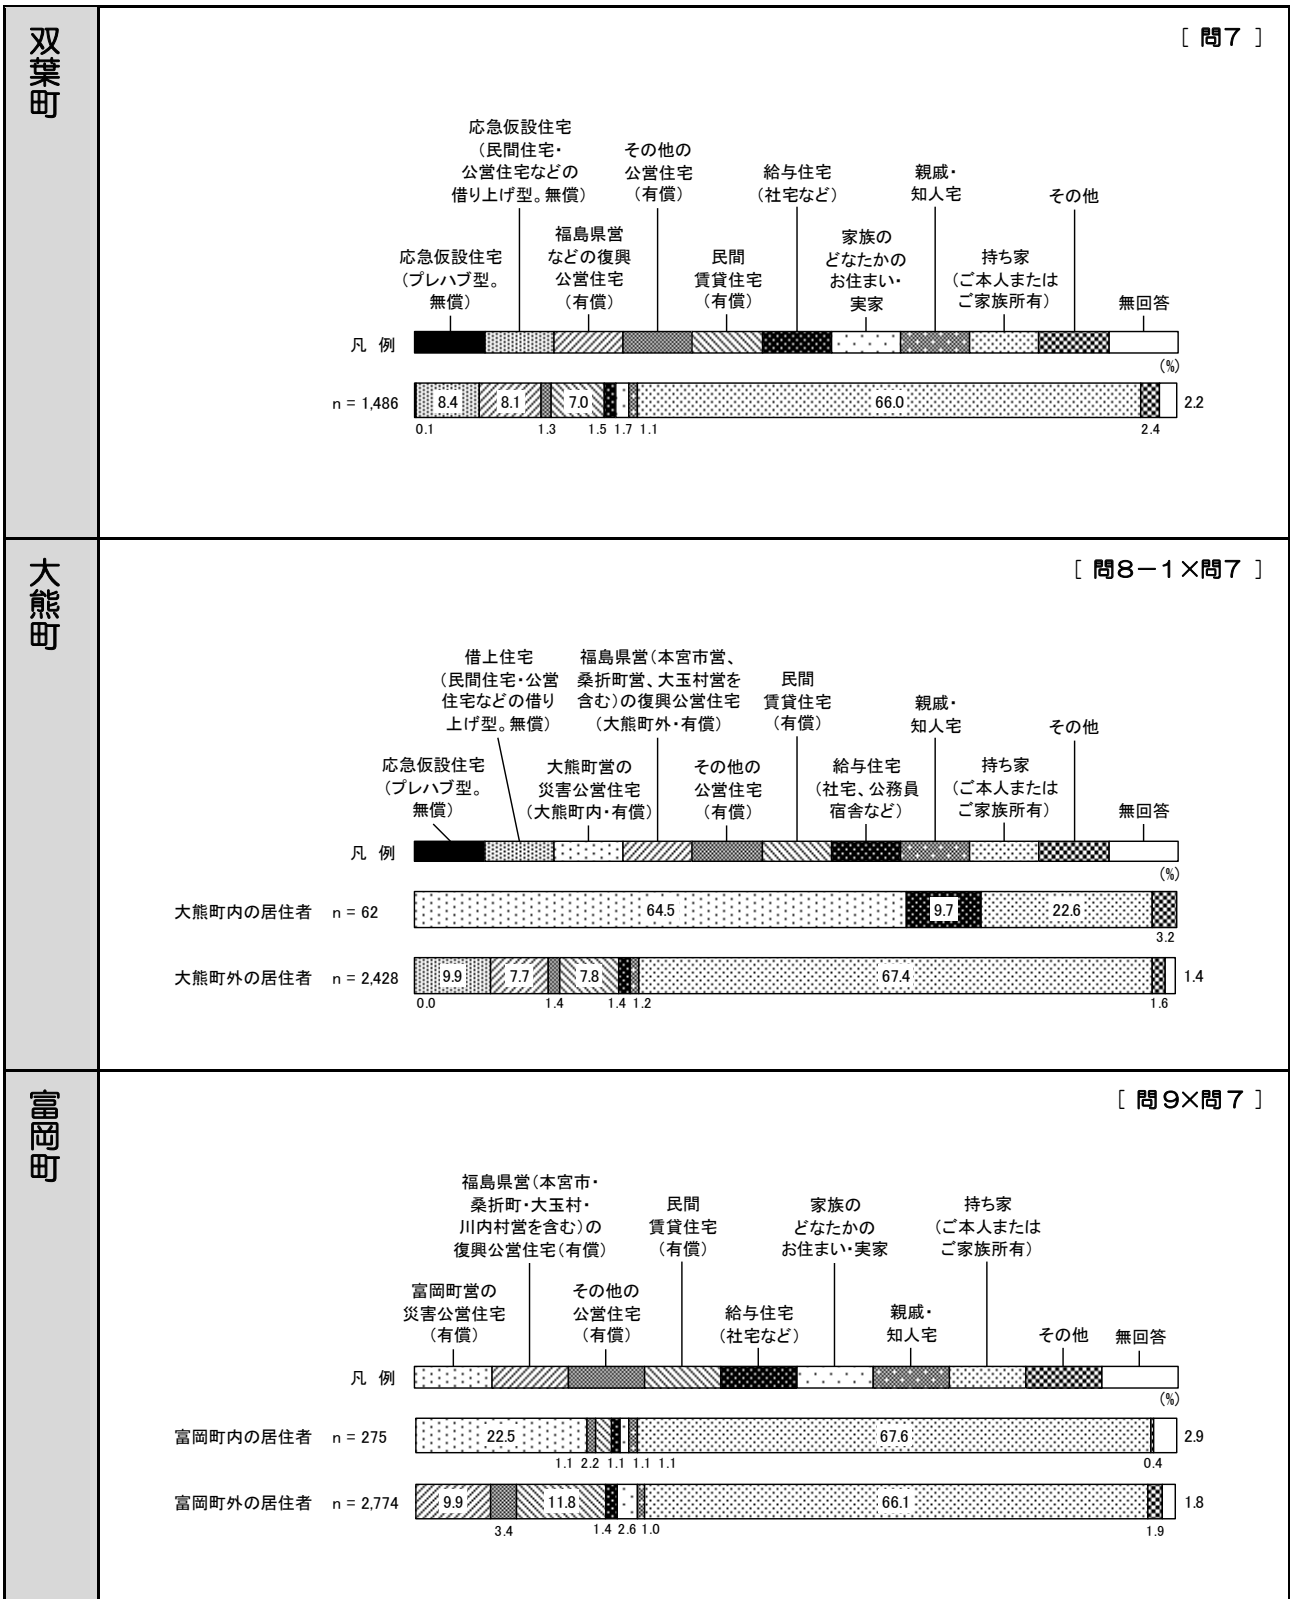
双葉町

［ 問7 ］

応急仮設住宅（民間住宅・公営住宅などの借り上げ型。無償）
その他の公営住宅（有償）
給与住宅（社宅など）
親戚・知人宅
その他
応急仮設住宅（プレハブ型。無償）
福島県営などの復興公営住宅（有償）
民間賃貸住宅（有償）
家族のどなたかのお住まい・実家
持ち家（ご本人またはご家族所有）
無回答

凡 例

(%)

n = 1,486　8.4　8.1　7.0　66.0　2.2
0.1　1.3　1.5　1.7　1.1　2.4

大熊町

［ 問8－1×問7 ］

借上住宅（民間住宅・公営住宅などの借り上げ型。無償）
福島県営（本宮市営、桑折町営、大玉村営を含む）の復興公営住宅（大熊町外・有償）
民間賃貸住宅（有償）
親戚・知人宅
その他
応急仮設住宅（プレハブ型。無償）
大熊町営の災害公営住宅（大熊町内・有償）
その他の公営住宅（有償）
給与住宅（社宅、公務員宿舎など）
持ち家（ご本人またはご家族所有）
無回答

凡 例

(%)

大熊町内の居住者　n = 62　64.5　9.7　22.6
3.2

大熊町外の居住者　n = 2,428　9.9　7.7　7.8　67.4　1.4
0.0　1.4　1.4　1.2　1.6

富岡町

［ 問9×問7 ］

福島県営（本宮市・桑折町・大玉村・川内村営を含む）の復興公営住宅（有償）
民間賃貸住宅（有償）
家族のどなたかのお住まい・実家
持ち家（ご本人またはご家族所有）
富岡町営の災害公営住宅（有償）
その他の公営住宅（有償）
給与住宅（社宅など）
親戚・知人宅
その他
無回答

凡 例

(%)

富岡町内の居住者　n = 275　22.5　67.6　2.9
1.1　2.2　1.1　1.1　1.1　0.4

富岡町外の居住者　n = 2,774　9.9　11.8　66.1　1.8
3.4　1.4　2.6　1.0　1.9